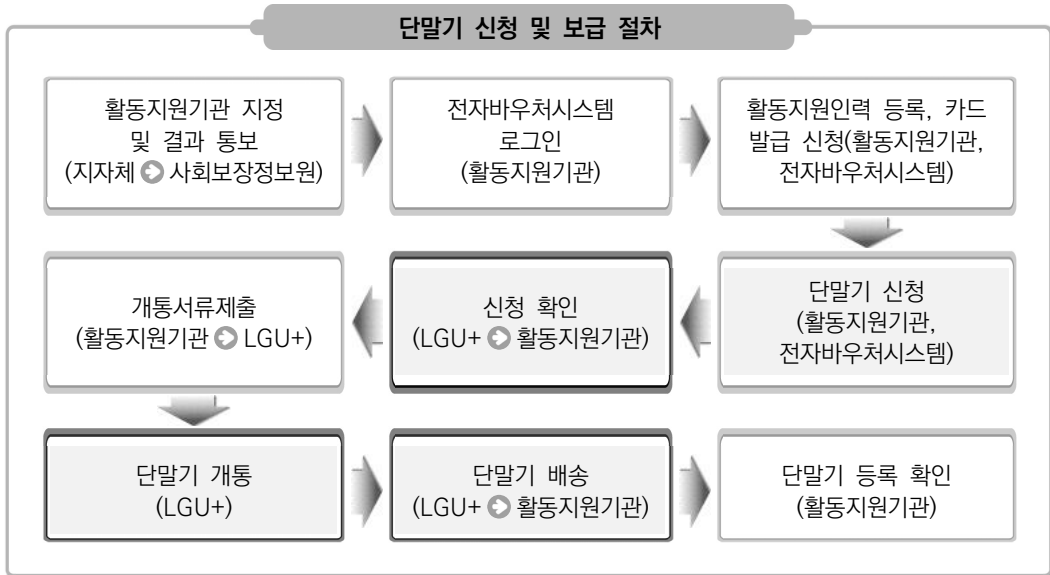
단말기 신청 및 보급 절차

활동지원기관 지정 및 결과 통보 (지자체 ➔ 사회보장정보원)

전자바우처시스템 로그인 (활동지원기관)

활동지원인력 등록, 카드 발급 신청(활동지원기관, 전자바우처시스템)

단말기 신청 (활동지원기관, 전자바우처시스템)

신청 확인 (LGU+ ➔ 활동지원기관)

개통서류제출 (활동지원기관 ➔ LGU+)

단말기 개통 (LGU+)

단말기 배송 (LGU+ ➔ 활동지원기관)

단말기 등록 확인 (활동지원기관)